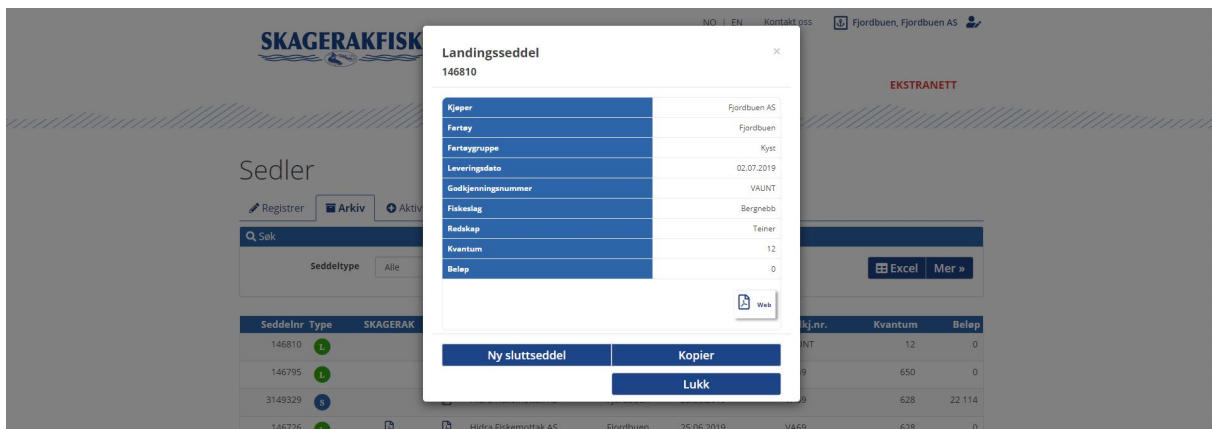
SKAGERAKFISK

NO | EN Kontakt oss Fjordbuen, Fjordbuen AS

EKSTRANETT

Sedler

Registrer Arkiv Aktiv

Søk

Seddeltype Alle

Excel Mer »

| Seddelnr | Type | SKAGERAK | | | | kj.nr. | Kvantum | Beløp |
|---|---|---|---|---|---|---|---|---|
| 146810 | L | | | | | NT | 12 | 0 |
| 146795 | L | | | | | | 650 | 0 |
| 3149329 | S | | | | | | 628 | 22 114 |
| 146726 | | | | Hidra Fiskemottak AS | Fjordbuen | 25.06.2019 | VA69 | 628 | 0 |

Landingsseddel
146810

×

| | |
|---|---|
| Kjøper | Fjordbuen AS |
| Fartøy | Fjordbuen |
| Fartøygruppe | Kyst |
| Leveringsdato | 02.07.2019 |
| Godkjenningsnummer | VAUNT |
| Fiskeslag | Bergnebb |
| Redskap | Teiner |
| Kvantum | 12 |
| Beløp | 0 |

Web

Ny sluttseddel
Kopier
Lukk